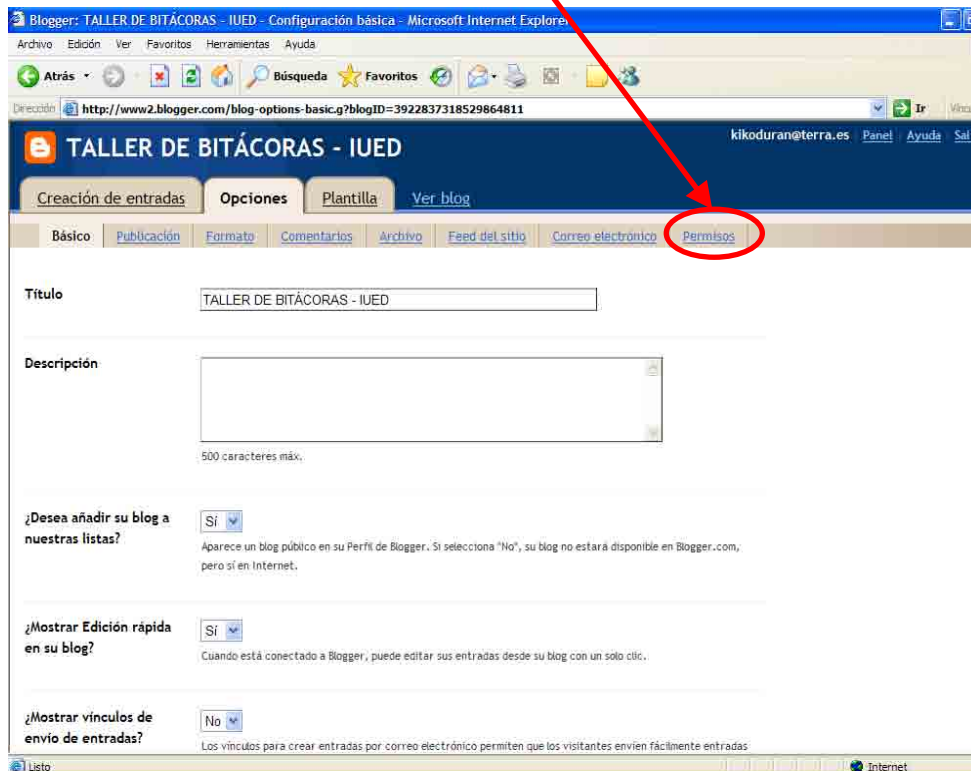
Blogger: TALLER DE BITÁCORAS - IUED - Configuración básica - Microsoft Internet Explorer

Archivo Edición Ver Favoritos Herramientas Ayuda

Atrás Búsqueda Favoritos

Dirección http://www2.blogger.com/blog-options-basic.g?blogID=3922837318529864811 Ir Víncu

TALLER DE BITÁCORAS - IUED

kikoduran@terra.es Panel Ayuda Sal

Creación de entradas Opciones Plantilla Ver blog

Básico Publicación Formato Comentarios Archivo Feed del sitio Correo electrónico Permisos

Título TALLER DE BITÁCORAS - IUED

Descripción

500 caracteres máx.

¿Desea añadir su blog a nuestras listas? Sí

Aparece un blog público en su Perfil de Blogger. Si selecciona "No", su blog no estará disponible en Blogger.com, pero sí en Internet.

¿Mostrar Edición rápida en su blog? Sí

Cuando está conectado a Blogger, puede editar sus entradas desde su blog con un solo clic.

¿Mostrar vínculos de envío de entradas? No

Los vínculos para crear entradas por correo electrónico permiten que los visitantes envíen fácilmente entradas

Listo Internet